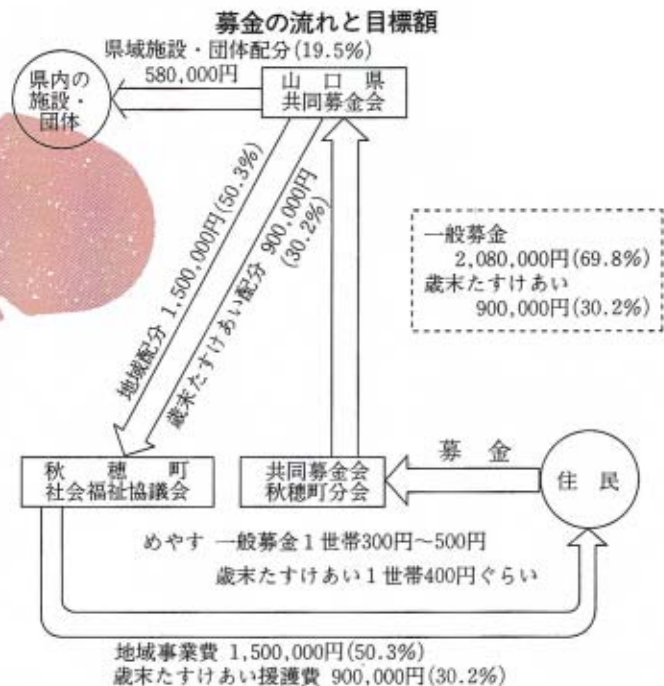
募金の流れと目標額

県域施設・団体配分(19.5%)
580,000円

県内の施設・団体

山口県
共同募金会

地域配分 1,500,000円(50.3%)

歳末たすけあい配分 900,000円(30.2%)

一般募金
2,080,000円(69.8%)
歳末たすけあい
900,000円(30.2%)

秋穂町
社会福祉協議会

共同募金会
秋穂町分会

募金

住民

めやす 一般募金1世帯300円～500円
歳末たすけあい1世帯400円ぐらい

地域事業費 1,500,000円(50.3%)
歳末たすけあい援護費 900,000円(30.2%)